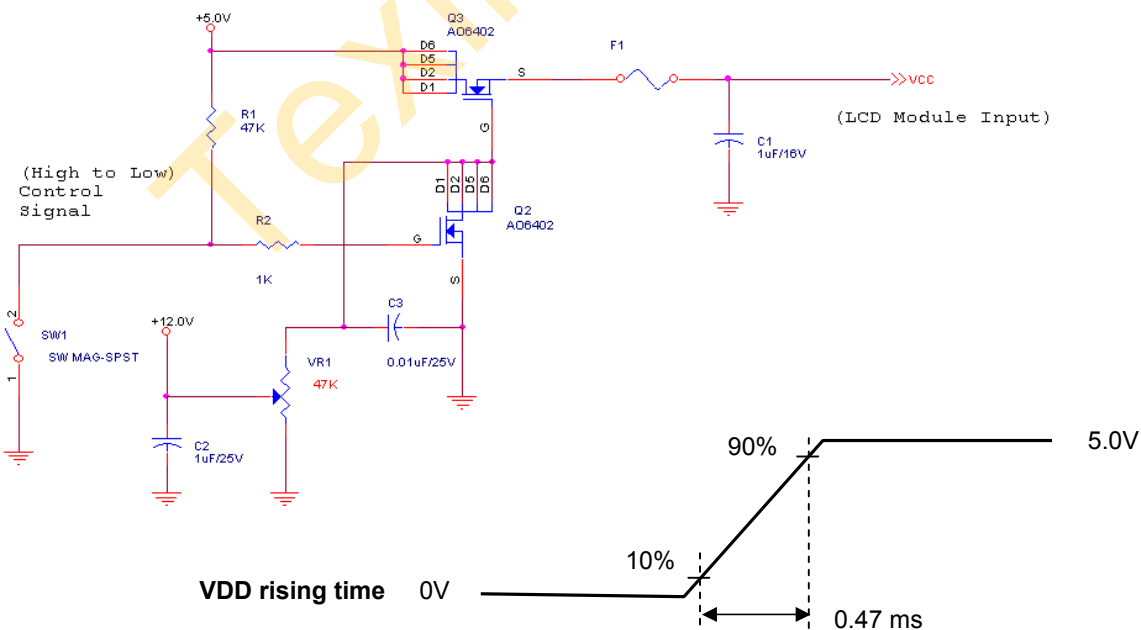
+5.0V

Q3
AO6402

D6
D5
D2
D1

S

G

F1

>>VCC

(LCD Module Input)

C1
1uF/16V

R1
47K

(High to Low)
Control
Signal

D1 D2 D5 D6

Q2
AO6402

R2

G

1K

S

C3

0.01uF/25V

SW1
SW MAG-SPST

2
1

+12.0V

VR1
47K

C2
1uF/25V

Tex

90%

5.0V

10%

VDD rising time 0V

0.47 ms